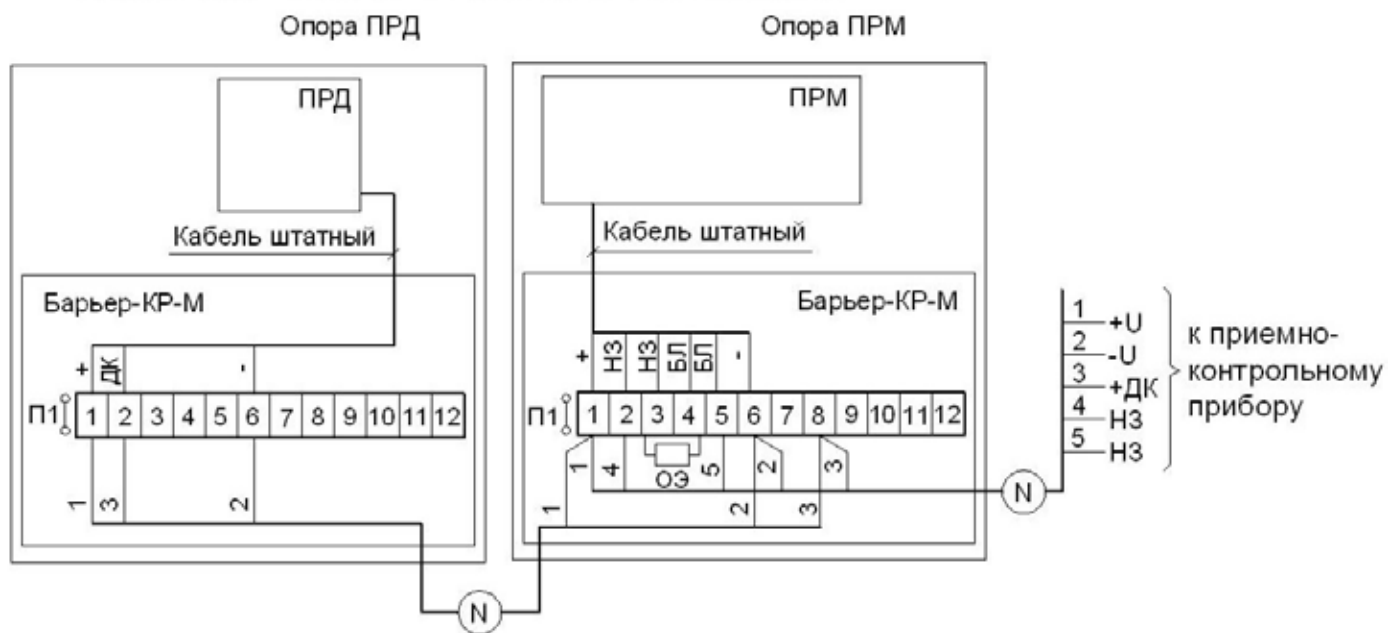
Опора ПРД

ПРД

Кабель штатный

Барьер-КР-М

+ ДК -

П1 1 2 3 4 5 6 7 8 9 10 11 12

1 3 2

Опора ПРМ

ПРМ

Кабель штатный

Барьер-КР-М

+ НЗ НЗ БЛ БЛ -

П1 1 2 3 4 5 6 7 8 9 10 11 12

1 4 ОЭ 5 2 3

1 2 3

N

N

1 +U
2 -U
3 +ДК
4 НЗ
5 НЗ

к приемно-контрольному прибору